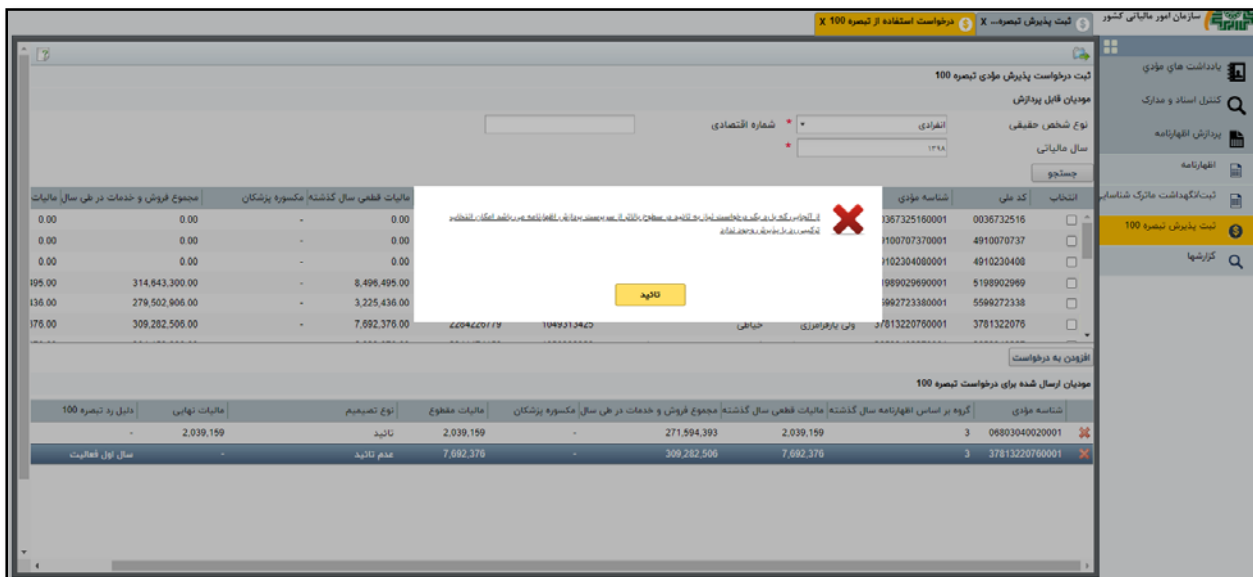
سازمان امور مالیاتی کشور
ثبت پذیرش تبصره... X
درخواست استفاده از تبصره 100 X

یادداشت های مؤدی
کنترل اسناد و مدارک
پردازش اظهارنامه
اظهارنامه
ثبت/نگهداشت ماترک شناسایی
ثبت پذیرش تبصره 100
گزارشها

ثبت درخواست پذیرش مؤدی تبصره 100
مودیان قابل پردازش
نوع شخص حقیقی
انفرادی
شماره اقتصادی
سال مالیاتی
۱۳۹۸
جستجو

| انتخاب | کد ملی | شناسه مؤدی | | | | | مالیات قطعی سال گذشته | مکسوره پزشکان | مجموع فروش و خدمات در طی سال | مالیات |
|---|---|---|---|---|---|---|---|---|---|---|
| | 0036732516 | 3367325160001 | | | | | 0.00 | - | 0.00 | 0.00 |
| | 4910070737 | 4100707370001 | | | | | 0.00 | - | 0.00 | 0.00 |
| | 4910230408 | 4102304080001 | | | | | 0.00 | - | 0.00 | 0.00 |
| | 5198902969 | 1989029690001 | | | | | 8,496,495.00 | - | 314,643,300.00 | 495.00 |
| | 5599272338 | 5992723380001 | | | | | 3,225,436.00 | - | 279,502,906.00 | 436.00 |
| | 3781322076 | 37813220760001 | ولی پارفامرزی | خیاطی | 1049313425 | 2284226779 | 7,692,376.00 | - | 309,282,506.00 | 376.00 |

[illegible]

تائید

افزودن به درخواست
مودیان ارسال شده برای درخواست تبصره 100

| | شناسه مؤدی | گروه بر اساس اظهارنامه سال گذشته | مالیات قطعی سال گذشته | مجموع فروش و خدمات در طی سال | مکسوره پزشکان | مالیات مقطوع | نوع تصمیم | مالیات نهایی | دلیل رد تبصره 100 |
|---|---|---|---|---|---|---|---|---|---|
| X | 06803040020001 | 3 | 2,039,159 | 271,594,393 | - | 2,039,159 | تائید | 2,039,159 | - |
| X | 37813220760001 | 3 | 7,692,376 | 309,282,506 | - | 7,692,376 | عدم تائید | - | سال اول فعالیت |